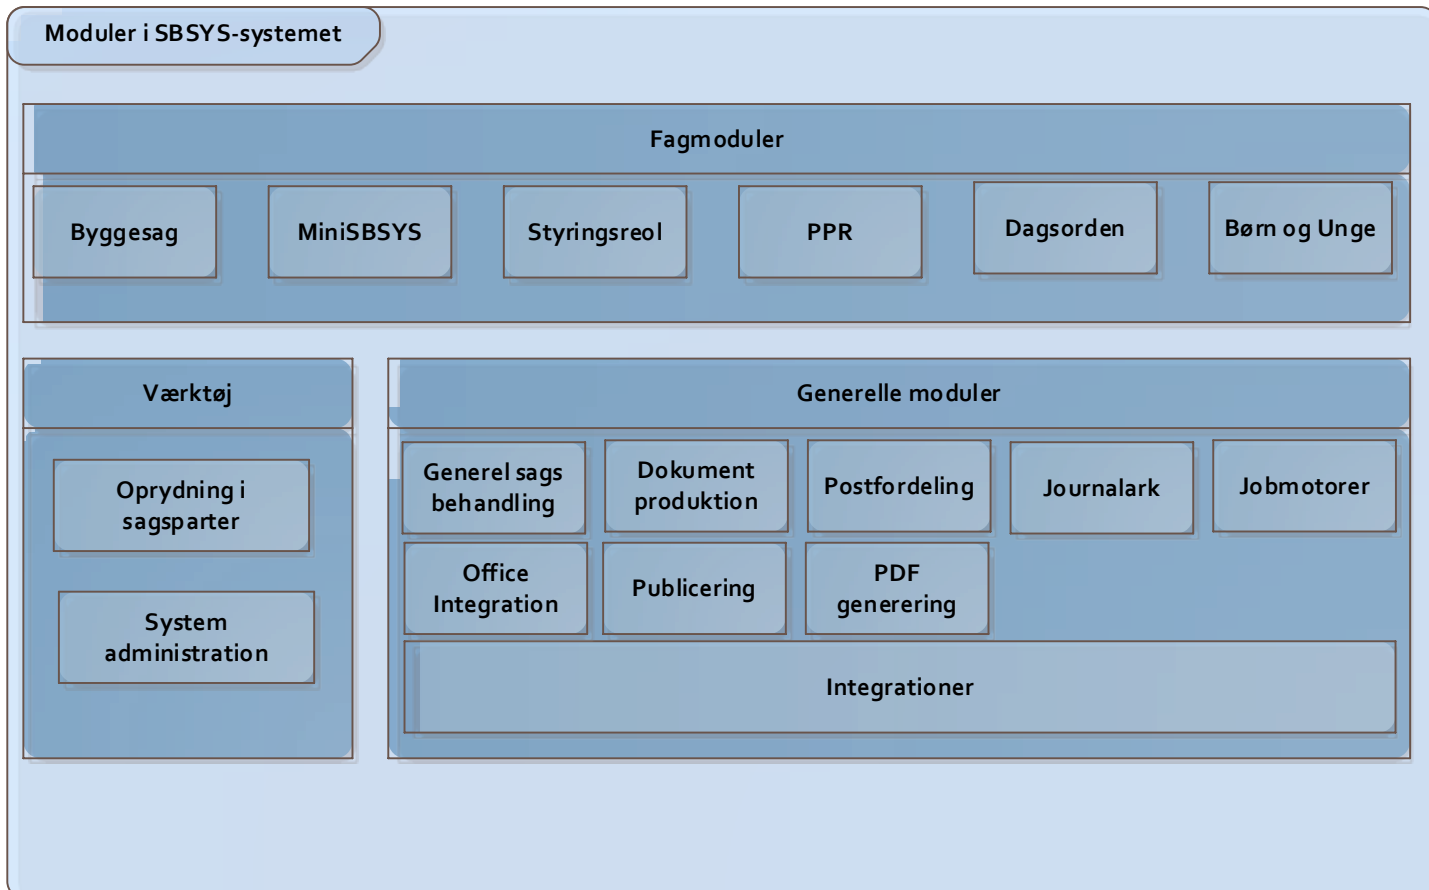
Moduler i SBSYS-systemet

Fagmoduler

Byggesag

MiniSBSYS

Styringsreol

PPR

Dagsorden

Børn og Unge

Værktøj

Oprydning i sagsparter

System administration

Generelle moduler

Generel sags behandling

Dokument produktion

Postfordeling

Journalark

Jobmotorer

Office Integration

Publicering

PDF generering

Integrationer